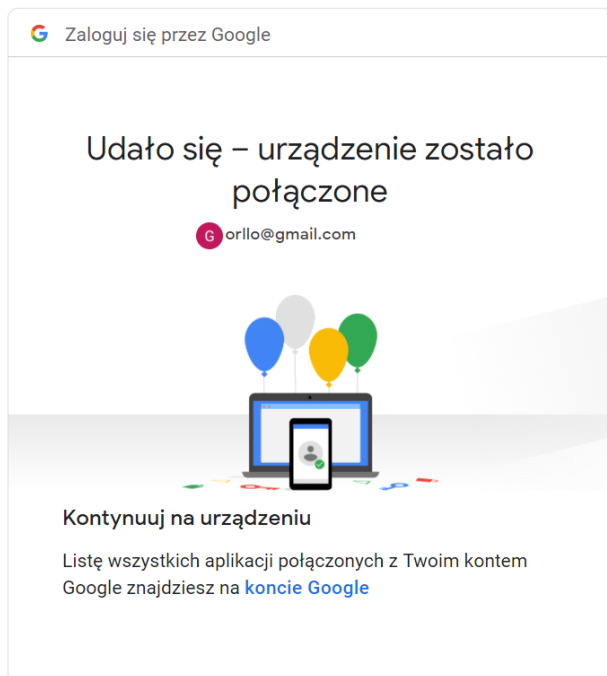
Zaloguj się przez Google

Udało się – urządzenie zostało połączone

G orllo@gmail.com

Kontynuuj na urządzeniu

Listę wszystkich aplikacji połączonych z Twoim kontem Google znajdziesz na koncie Google